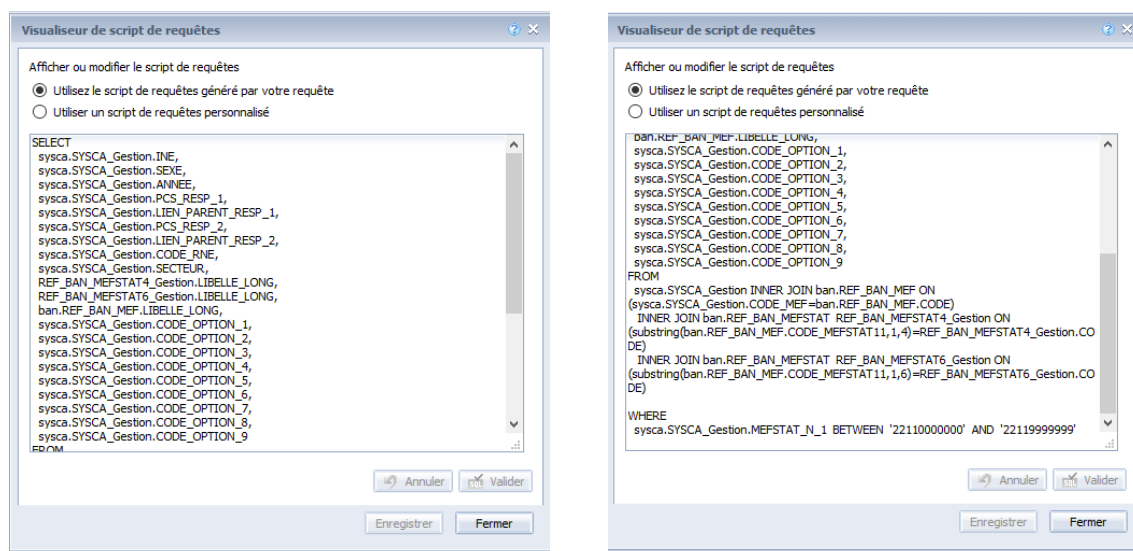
Visualiseur de script de requêtes

Afficher ou modifier le script de requêtes

Utilisez le script de requêtes généré par votre requête

Utiliser un script de requêtes personnalisé

SELECT
sysca.SYSCA_Gestion.INE,
sysca.SYSCA_Gestion.SEXE,
sysca.SYSCA_Gestion.ANNEE,
sysca.SYSCA_Gestion.PCS_RESP_1,
sysca.SYSCA_Gestion.LIEN_PARENT_RESP_1,
sysca.SYSCA_Gestion.PCS_RESP_2,
sysca.SYSCA_Gestion.LIEN_PARENT_RESP_2,
sysca.SYSCA_Gestion.CODE_RNE,
sysca.SYSCA_Gestion.SECTEUR,
REF_BAN_MEFSTAT4_Gestion.LIBELLE_LONG,
REF_BAN_MEFSTAT6_Gestion.LIBELLE_LONG,
ban.REF_BAN_MEF.LIBELLE_LONG,
sysca.SYSCA_Gestion.CODE_OPTION_1,
sysca.SYSCA_Gestion.CODE_OPTION_2,
sysca.SYSCA_Gestion.CODE_OPTION_3,
sysca.SYSCA_Gestion.CODE_OPTION_4,
sysca.SYSCA_Gestion.CODE_OPTION_5,
sysca.SYSCA_Gestion.CODE_OPTION_6,
sysca.SYSCA_Gestion.CODE_OPTION_7,
sysca.SYSCA_Gestion.CODE_OPTION_8,
sysca.SYSCA_Gestion.CODE_OPTION_9
FROM

Annuler Valider

Enregistrer Fermer

Visualiseur de script de requêtes

Afficher ou modifier le script de requêtes

Utilisez le script de requêtes généré par votre requête

Utiliser un script de requêtes personnalisé

ban.REF_BAN_MEF.LIBELLE_LONG,
sysca.SYSCA_Gestion.CODE_OPTION_1,
sysca.SYSCA_Gestion.CODE_OPTION_2,
sysca.SYSCA_Gestion.CODE_OPTION_3,
sysca.SYSCA_Gestion.CODE_OPTION_4,
sysca.SYSCA_Gestion.CODE_OPTION_5,
sysca.SYSCA_Gestion.CODE_OPTION_6,
sysca.SYSCA_Gestion.CODE_OPTION_7,
sysca.SYSCA_Gestion.CODE_OPTION_8,
sysca.SYSCA_Gestion.CODE_OPTION_9
FROM
sysca.SYSCA_Gestion INNER JOIN ban.REF_BAN_MEF ON (sysca.SYSCA_Gestion.CODE_MEF=ban.REF_BAN_MEF.CODE)
INNER JOIN ban.REF_BAN_MEFSTAT REF_BAN_MEFSTAT4_Gestion ON (substring(ban.REF_BAN_MEF.CODE_MEFSTAT11,1,4)=REF_BAN_MEFSTAT4_Gestion.CODE)
INNER JOIN ban.REF_BAN_MEFSTAT REF_BAN_MEFSTAT6_Gestion ON (substring(ban.REF_BAN_MEF.CODE_MEFSTAT11,1,6)=REF_BAN_MEFSTAT6_Gestion.CODE)

WHERE
sysca.SYSCA_Gestion.MEFSTAT_N_1 BETWEEN '22110000000' AND '22119999999'

Annuler Valider

Enregistrer Fermer